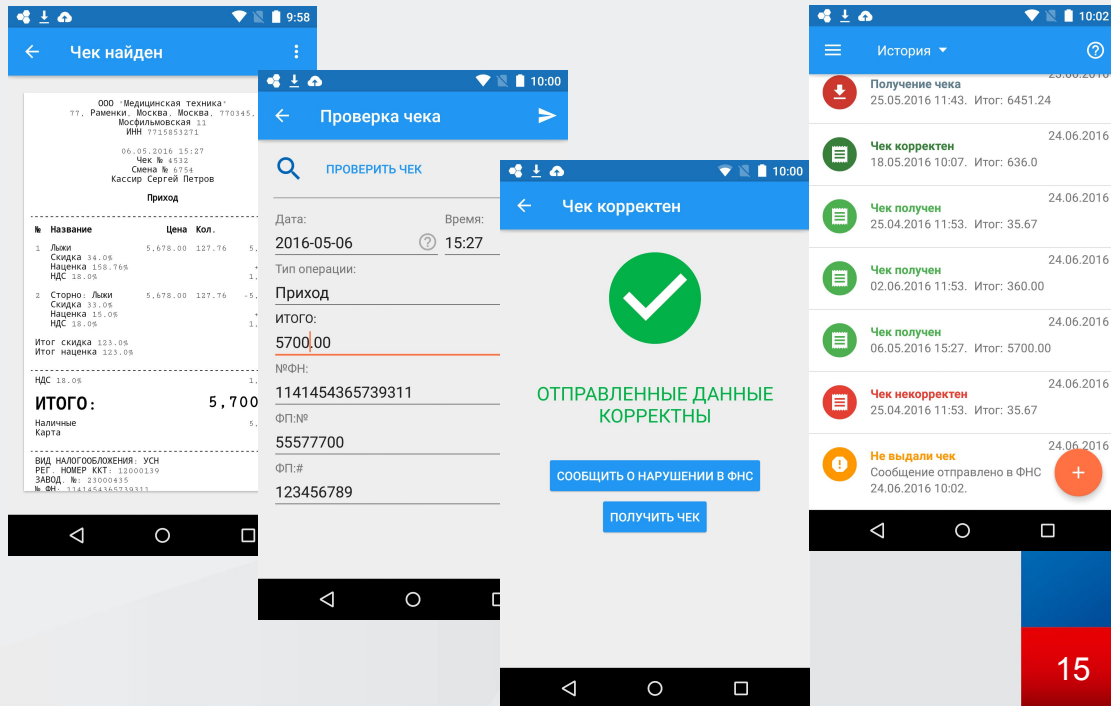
9:58

Чек найден

ООО "Медицинская техника"
77, Раменки, Москва, Москва, 770345,
Мосфильмовская 11
ИНН 7715853271

06.05.2016 15:27
Чек № 4532
Смена № 6754
Кассир Сергей Петров

Приход

| № | Название | Цена | Кол. |
|---|---|---|---|
| 1 | Лыжи | 5,678.00 | 127.76 |
| | Скидка 34.0% | | |
| | Наценка 158.76% | | |
| | НДС 18.0% | | |
| 2 | Сторно. Лыжи | 5,678.00 | 127.76 |
| | Скидка 33.0% | | |
| | Наценка 15.0% | | |
| | НДС 18.0% | | |

Итог скидка 123.0%
Итог наценка 123.0%

НДС 18.0%

ИТОГО: 5,700

Наличные
Карта

ВИД НАЛОГООБЛОЖЕНИЯ: УСН
РЕГ. НОМЕР ККТ: 12000139
ЗАВОД. №: 23000435
№ ФН: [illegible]

10:00

Проверка чека

ПРОВЕРИТЬ ЧЕК

Дата:
2016-05-06
Время:
15:27
Тип операции:
Приход
итого:
5700.00
№ФН:
1141454365739311
ФП:№
55577700
ФП:#
123456789

10:00

Чек корректен

ОТПРАВЛЕННЫЕ ДАННЫЕ КОРРЕКТНЫ

СООБЩИТЬ О НАРУШЕНИИ В ФНС

ПОЛУЧИТЬ ЧЕК

10:02

История

Получение чека
25.05.2016 11:43. Итог: 6451.24

Чек корректен
18.05.2016 10:07. Итог: 636.0
24.06.2016

Чек получен
25.04.2016 11:53. Итог: 35.67
24.06.2016

Чек получен
02.06.2016 11:53. Итог: 360.00
24.06.2016

Чек получен
06.05.2016 15:27. Итог: 5700.00
24.06.2016

Чек некорректен
25.04.2016 11:53. Итог: 35.67
24.06.2016

Не выдали чек
Сообщение отправлено в ФНС
24.06.2016 10:02.
24.06.2016

+

15